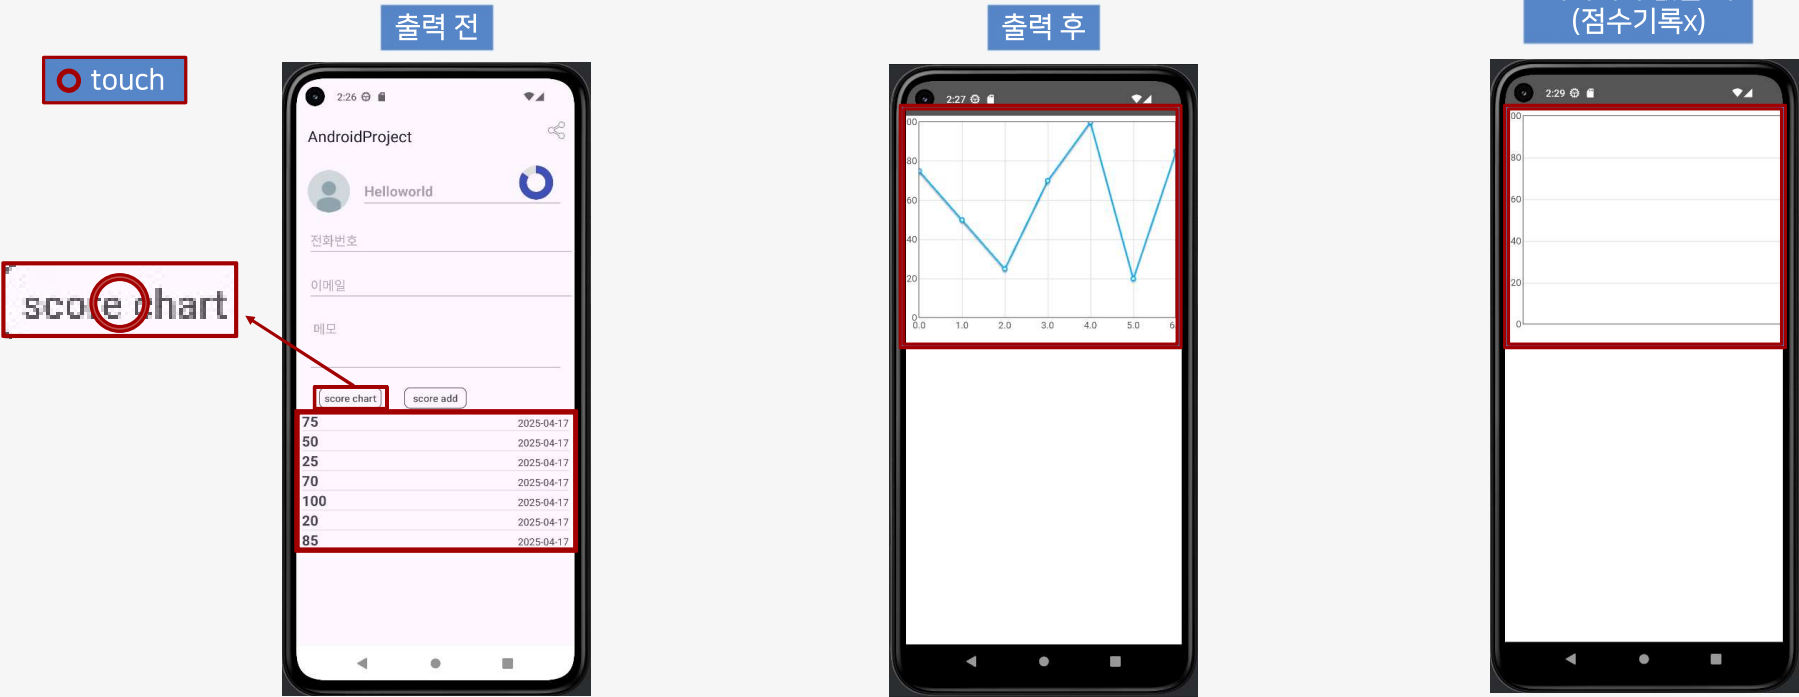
출력 전

touch

2:26

AndroidProject

Helloworld

전화번호

이메일

메모

score chart

score chart

score add

| 75 | 2025-04-17 |
|---|---|
| 50 | 2025-04-17 |
| 25 | 2025-04-17 |
| 70 | 2025-04-17 |
| 100 | 2025-04-17 |
| 20 | 2025-04-17 |
| 85 | 2025-04-17 |

출력 후

2:27

00
80
60
40
20
0
0.0 1.0 2.0 3.0 4.0 5.0 6

(점수기록x)

2:29

00
80
60
40
20
0